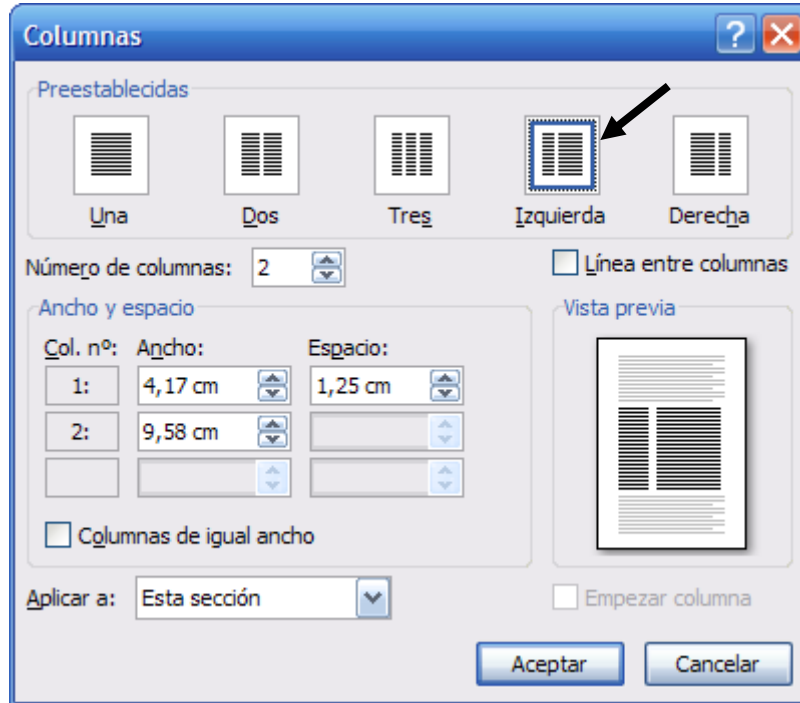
Columnas

Preestablecidas

Una

Dos

Tres

Izquierda

Derecha

Número de columnas: 2

Línea entre columnas

Ancho y espacio

| Col. nº: | Ancho: | Espacio: |
|---|---|---|
| 1: | 4,17 cm | 1,25 cm |
| 2: | 9,58 cm | |
| | | |

Columnas de igual ancho

Vista previa

Aplicar a: Esta sección

Empezar columna

Aceptar

Cancelar